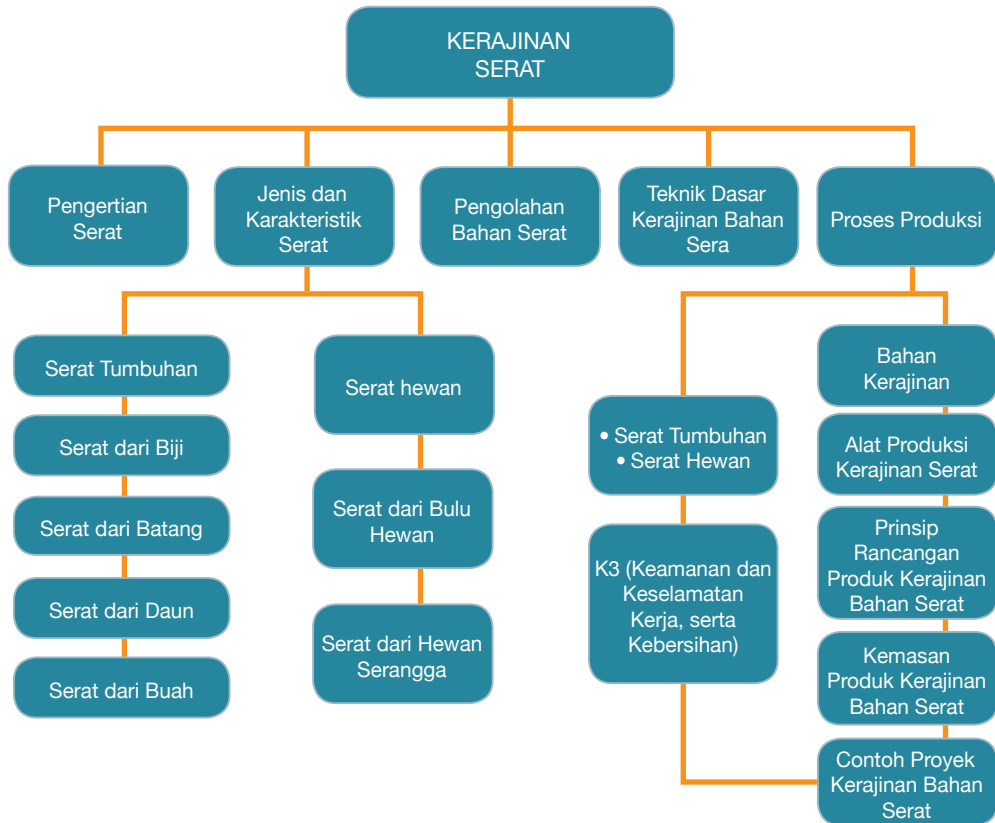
KERAJINAN SERAT

Pengertian Serat

Jenis dan Karakteristik Serat

Pengolahan Bahan Serat

Teknik Dasar Kerajinan Bahan Sera

Proses Produksi

Serat Tumbuhan

Serat dari Biji

Serat dari Batang

Serat dari Daun

Serat dari Buah

Serat hewan

Serat dari Bulu Hewan

Serat dari Hewan Serangga

• Serat Tumbuhan
• Serat Hewan

K3 (Keamanan dan Keselamatan Kerja, serta Kebersihan)

Bahan Kerajinan

Alat Produksi Kerajinan Serat

Prinsip Rancangan Produk Kerajinan Bahan Serat

Kemasan Produk Kerajinan Bahan Serat

Contoh Proyek Kerajinan Bahan Serat